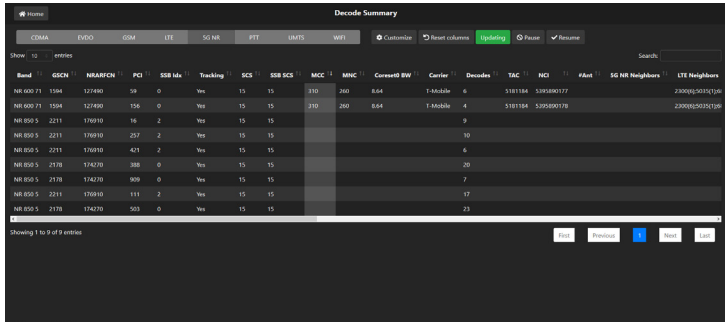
Home

Decode Summary

CDMA EVDO GSM LTE 5G NR PTT UMTS WIFI

Customize Reset columns Updating Pause Resume

Show 10 entries

Search:

| Band | GSCN | NRARFCN | PCI | SSB Idx | Tracking | SCS | SSB SCS | MCC | MNC | Coreset0 BW | Carrier | Decodes | TAC | NCI | #Ant | 5G NR Neighbors | LTE Neighbors |
|---|---|---|---|---|---|---|---|---|---|---|---|---|---|---|---|---|---|
| NR 600 71 | 1594 | 127490 | 59 | 0 | Yes | 15 | 15 | 310 | 260 | 8.64 | T-Mobile | 6 | 5181184 | 5395890177 | | | 2300(6);5035(1);6 |
| NR 600 71 | 1594 | 127490 | 156 | 0 | Yes | 15 | 15 | 310 | 260 | 8.64 | T-Mobile | 4 | 5181184 | 5395890178 | | | 2300(6);5035(1);6 |
| NR 850 5 | 2211 | 176910 | 16 | 2 | Yes | 15 | 15 | | | | | 9 | | | | | |
| NR 850 5 | 2211 | 176910 | 257 | 2 | Yes | 15 | 15 | | | | | 10 | | | | | |
| NR 850 5 | 2211 | 176910 | 421 | 2 | Yes | 15 | 15 | | | | | 6 | | | | | |
| NR 850 5 | 2178 | 174270 | 388 | 0 | Yes | 15 | 15 | | | | | 20 | | | | | |
| NR 850 5 | 2178 | 174270 | 909 | 0 | Yes | 15 | 15 | | | | | 7 | | | | | |
| NR 850 5 | 2211 | 176910 | 111 | 2 | Yes | 15 | 15 | | | | | 17 | | | | | |
| NR 850 5 | 2178 | 174270 | 503 | 0 | Yes | 15 | 15 | | | | | 23 | | | | | |

Showing 1 to 9 of 9 entries

First Previous 1 Next Last